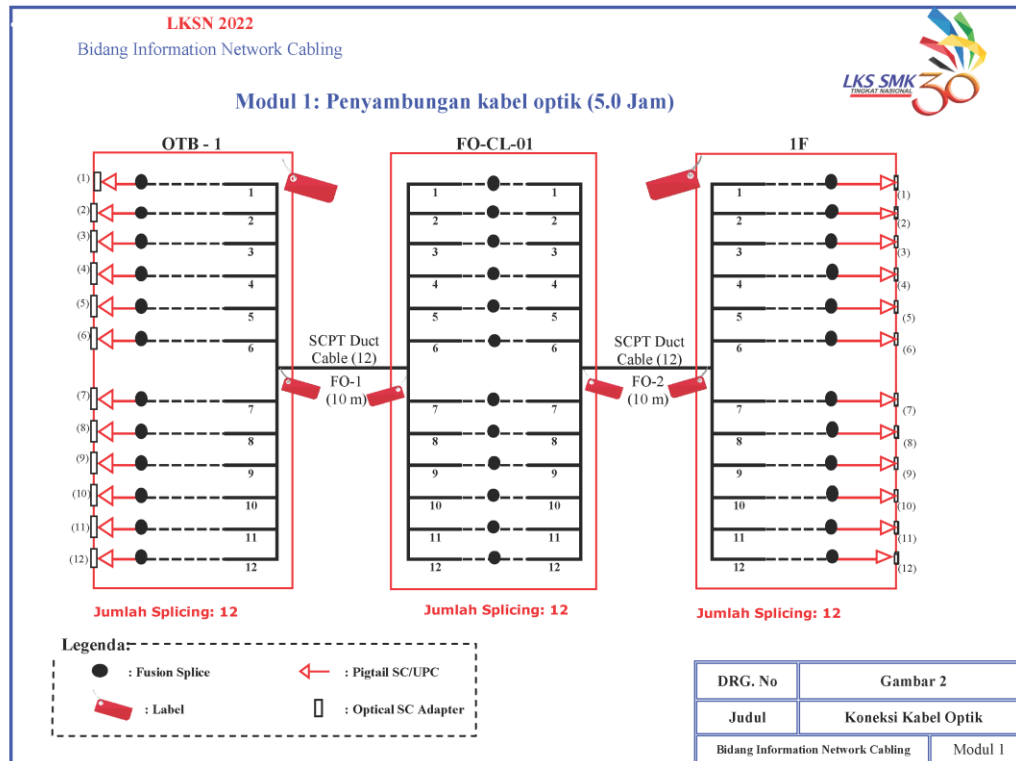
LKSN 2022

Bidang Information Network Cabling

LKS SMK TINGKAT NASIONAL 30

Modul 1: Penyambungan kabel optik (5.0 Jam)

OTB - 1

(1) 1
(2) 2
(3) 3
(4) 4
(5) 5
(6) 6
(7) 7
(8) 8
(9) 9
(10) 10
(11) 11
(12) 12

Jumlah Splicing: 12

SCPT Duct Cable (12)
FO-1 (10 m)

FO-CL-01

1 1
2 2
3 3
4 4
5 5
6 6
7 7
8 8
9 9
10 10
11 11
12 12

Jumlah Splicing: 12

SCPT Duct Cable (12)
FO-2 (10 m)

1F

1 (1)
2 (2)
3 (3)
4 (4)
5 (5)
6 (6)
7 (7)
8 (8)
9 (9)
10 (10)
11 (11)
12 (12)

Jumlah Splicing: 12

Legenda:
: Fusion Splice
: Pigtail SC/UPC
: Label
: Optical SC Adapter

| DRG. No | Gambar 2 |
|---|---|
| Judul | Koneksi Kabel Optik |
| Bidang Information Network Cabling | Modul 1 |